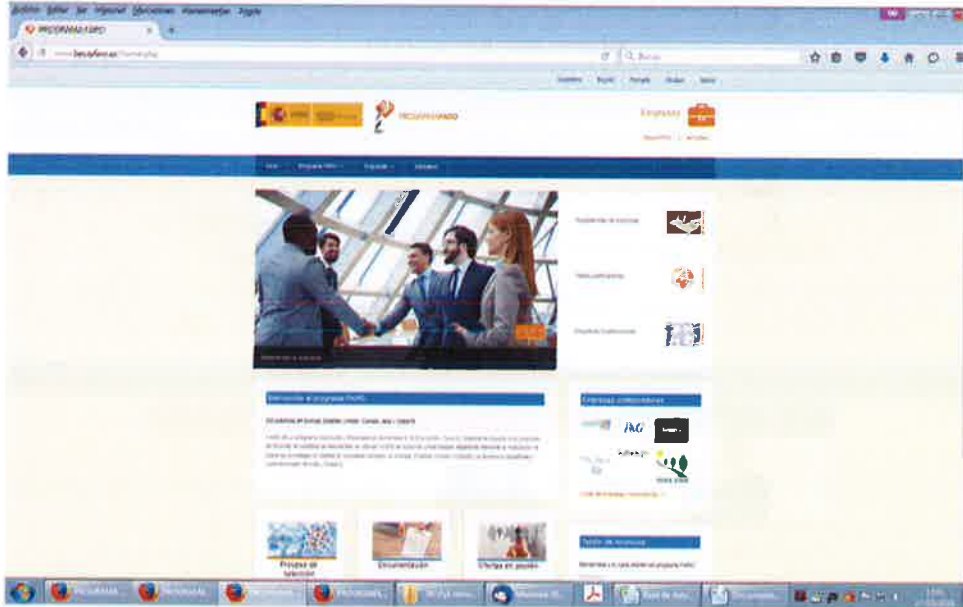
Archivo Editar Ver Historial Marcadores Herramientas Ayuda

PROGRAMA FARO

www.becasfaro.es

Buscar

PROGRAMA FARO

Empresas

Inicio Programa FARO Empresas Contacto

Bienvenidos al programa FARO

Empresas colaboradoras

IAG

Proceso de selección

Documentación

Ofertas en gestión

Tablón de Anuncios

PROGRAMA... PROGRAMA... PROGRAMA... PROGRAMA...